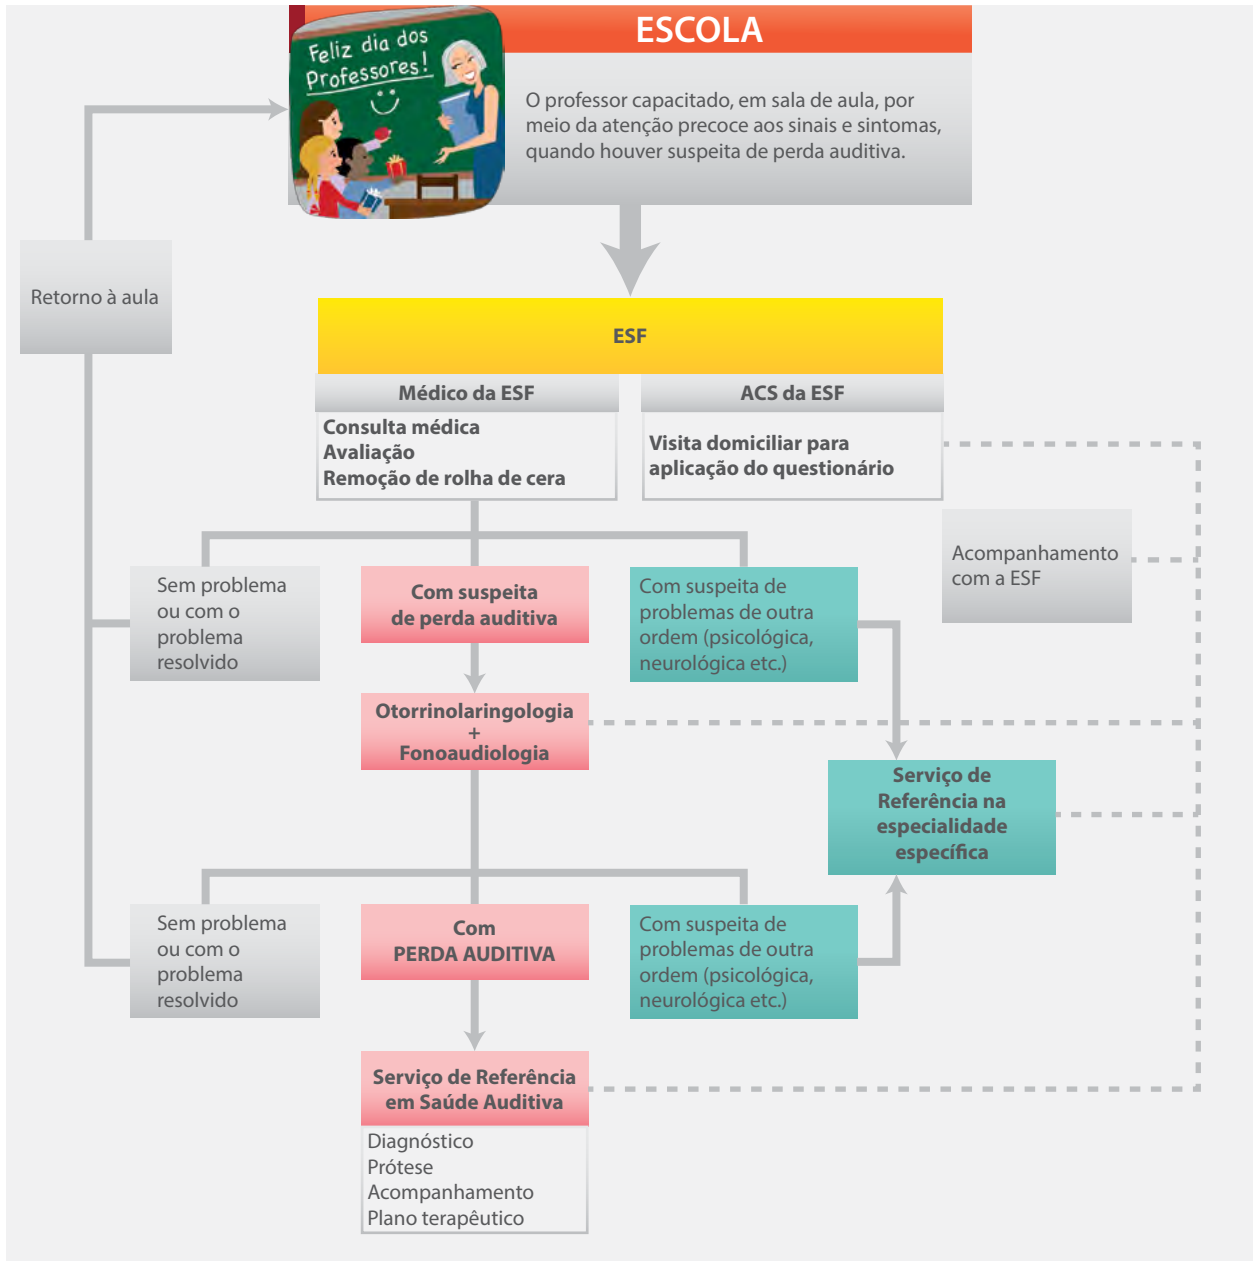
Feliz dia dos Professores!

ESCOLA

O professor capacitado, em sala de aula, por meio da atenção precoce aos sinais e sintomas, quando houver suspeita de perda auditiva.

Retorno à aula

ESF

Médico da ESF

Consulta médica
Avaliação
Remoção de rolha de cera

ACS da ESF

Visita domiciliar para aplicação do questionário

Acompanhamento com a ESF

Sem problema ou com o problema resolvido

Com suspeita de perda auditiva

Com suspeita de problemas de outra ordem (psicológica, neurológica etc.)

Otorrinolaringologia
+
Fonoaudiologia

Serviço de Referência na especialidade específica

Sem problema ou com o problema resolvido

Com PERDA AUDITIVA

Com suspeita de problemas de outra ordem (psicológica, neurológica etc.)

Serviço de Referência em Saúde Auditiva

Diagnóstico
Prótese
Acompanhamento
Plano terapêutico